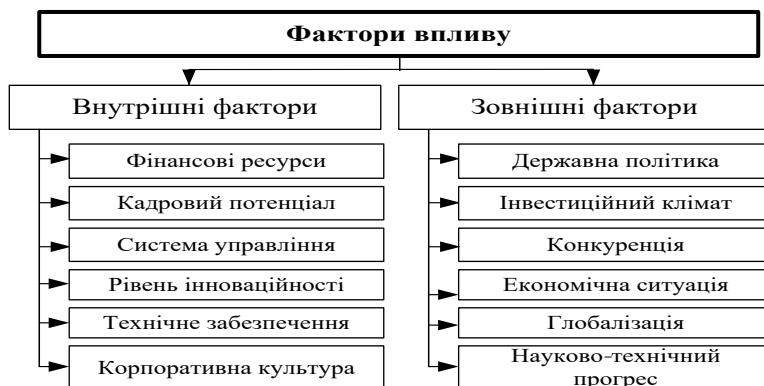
Фактори впливу

Внутрішні фактори

Фінансові ресурси

Кадровий потенціал

Система управління

Рівень інноваційності

Технічне забезпечення

Корпоративна культура

Зовнішні фактори

Державна політика

Інвестиційний клімат

Конкуренція

Економічна ситуація

Глобалізація

Науково-технічний прогрес